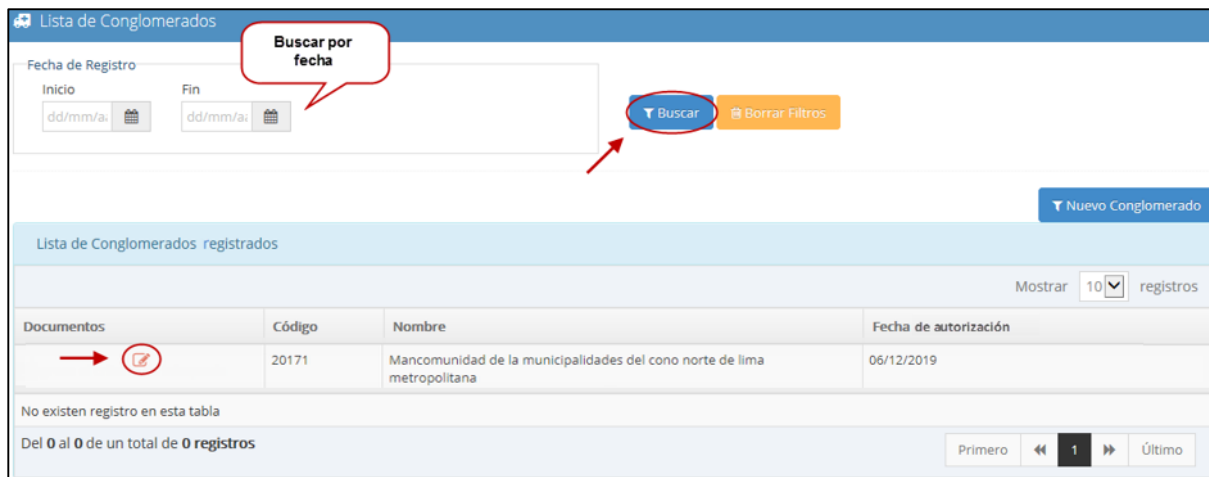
Lista de Conglomerados

Buscar por fecha

Fecha de Registro
Inicio
dd/mm/a
Fin
dd/mm/a

Buscar
Borrar Filtros

Nuevo Conglomerado

Lista de Conglomerados registrados

Mostrar 10 registros

| Documentos | Código | Nombre | Fecha de autorización |
|---|---|---|---|
| | 20171 | Mancomunidad de la municipalidades del cono norte de lima metropolitana | 06/12/2019 |

No existen registro en esta tabla

Del **0** al **0** de un total de **0 registros**

Primero 1 Último